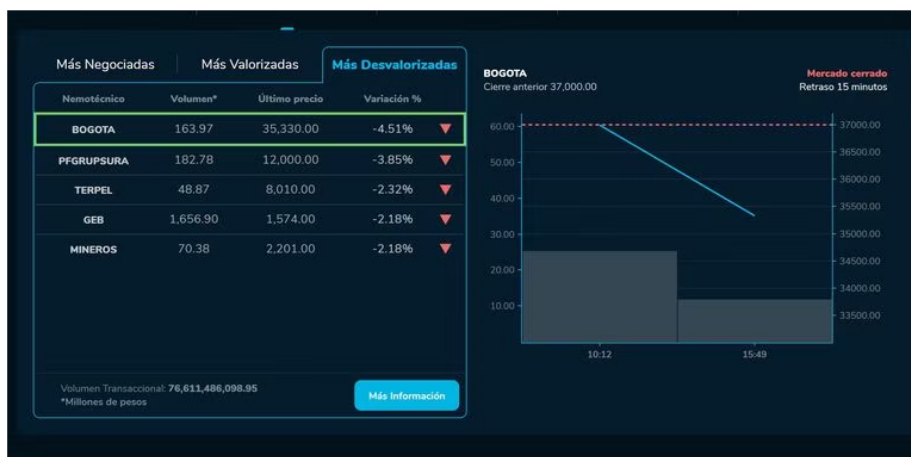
Más Negociadas | Más Valorizadas | Más Desvalorizadas

| Nemotécnico | Volumen* | Último precio | Variación % |
|---|---|---|---|
| BOGOTA | 163.97 | 35,330.00 | -4.51% |
| PFGRUPSURA | 182.78 | 12,000.00 | -3.85% |
| TERPEL | 48.87 | 8,010.00 | -2.32% |
| GEB | 1,656.90 | 1,574.00 | -2.18% |
| MINEROS | 70.38 | 2,201.00 | -2.18% |

Volumen Transaccional: 76,611,486,098.95
*Millones de pesos

Más Información

BOGOTA
Cierre anterior 37,000.00

Mercado cerrado
Retraso 15 minutos

60.00
50.00
40.00
30.00
20.00
10.00

37000.00
36500.00
36000.00
35500.00
35000.00
34500.00
34000.00
33500.00

10:12
15:49